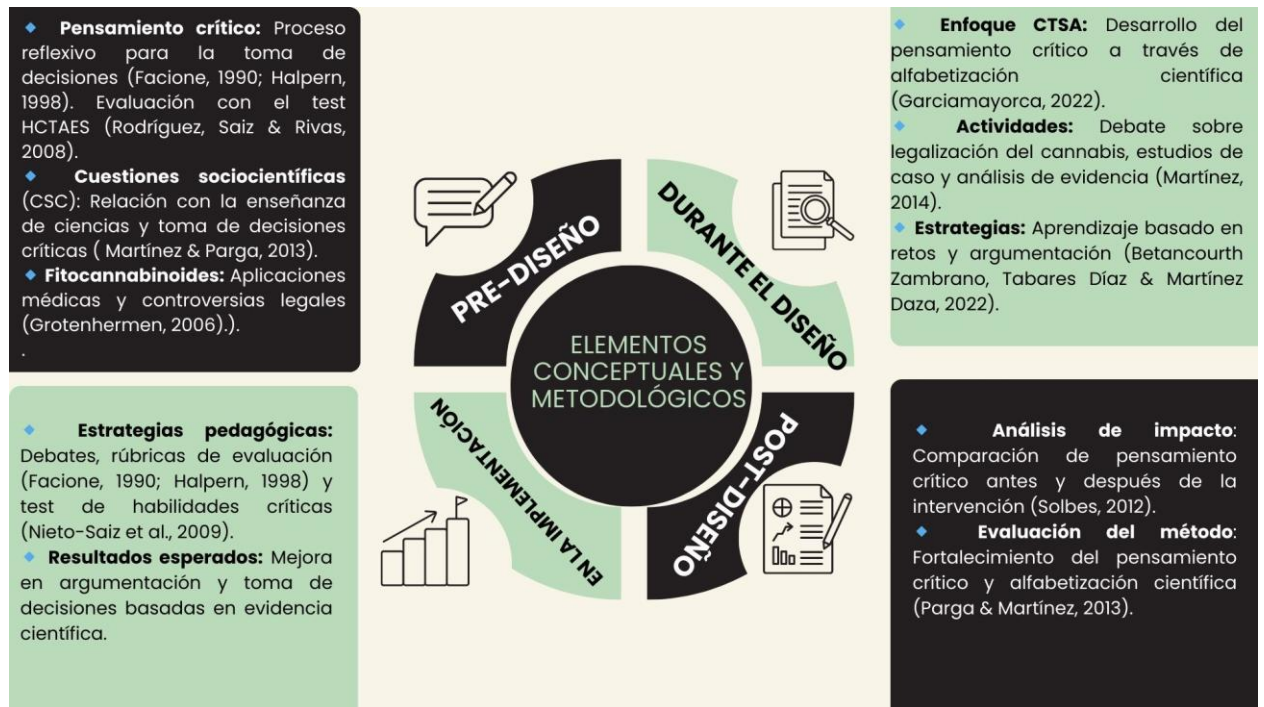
◆ **Pensamiento crítico:** Proceso reflexivo para la toma de decisiones (Facione, 1990; Halpern, 1998). Evaluación con el test HCTAES (Rodríguez, Saiz & Rivas, 2008).
◆ **Cuestiones sociocientíficas** (CSC): Relación con la enseñanza de ciencias y toma de decisiones críticas ( Martínez & Parga, 2013).
◆ **Fitocannabinoides:** Aplicaciones médicas y controversias legales (Grotenhermen, 2006).).
.

◆ **Enfoque CTSA:** Desarrollo del pensamiento crítico a través de alfabetización científica (Garciamayorca, 2022).
◆ **Actividades:** Debate sobre legalización del cannabis, estudios de caso y análisis de evidencia (Martínez, 2014).
◆ **Estrategias:** Aprendizaje basado en retos y argumentación (Betancourth Zambrano, Tabares Díaz & Martínez Daza, 2022).

PRE-DISEÑO

DURANTE EL DISEÑO

ELEMENTOS CONCEPTUALES Y METODOLÓGICOS

EN LA IMPLEMENTACIÓN

POST-DISEÑO

◆ **Estrategias pedagógicas:** Debates, rúbricas de evaluación (Facione, 1990; Halpern, 1998) y test de habilidades críticas (Nieto-Saiz et al., 2009).
◆ **Resultados esperados:** Mejora en argumentación y toma de decisiones basadas en evidencia científica.

◆ **Análisis de impacto**: Comparación de pensamiento crítico antes y después de la intervención (Solbes, 2012).
◆ **Evaluación del método**: Fortalecimiento del pensamiento crítico y alfabetización científica (Parga & Martínez, 2013).